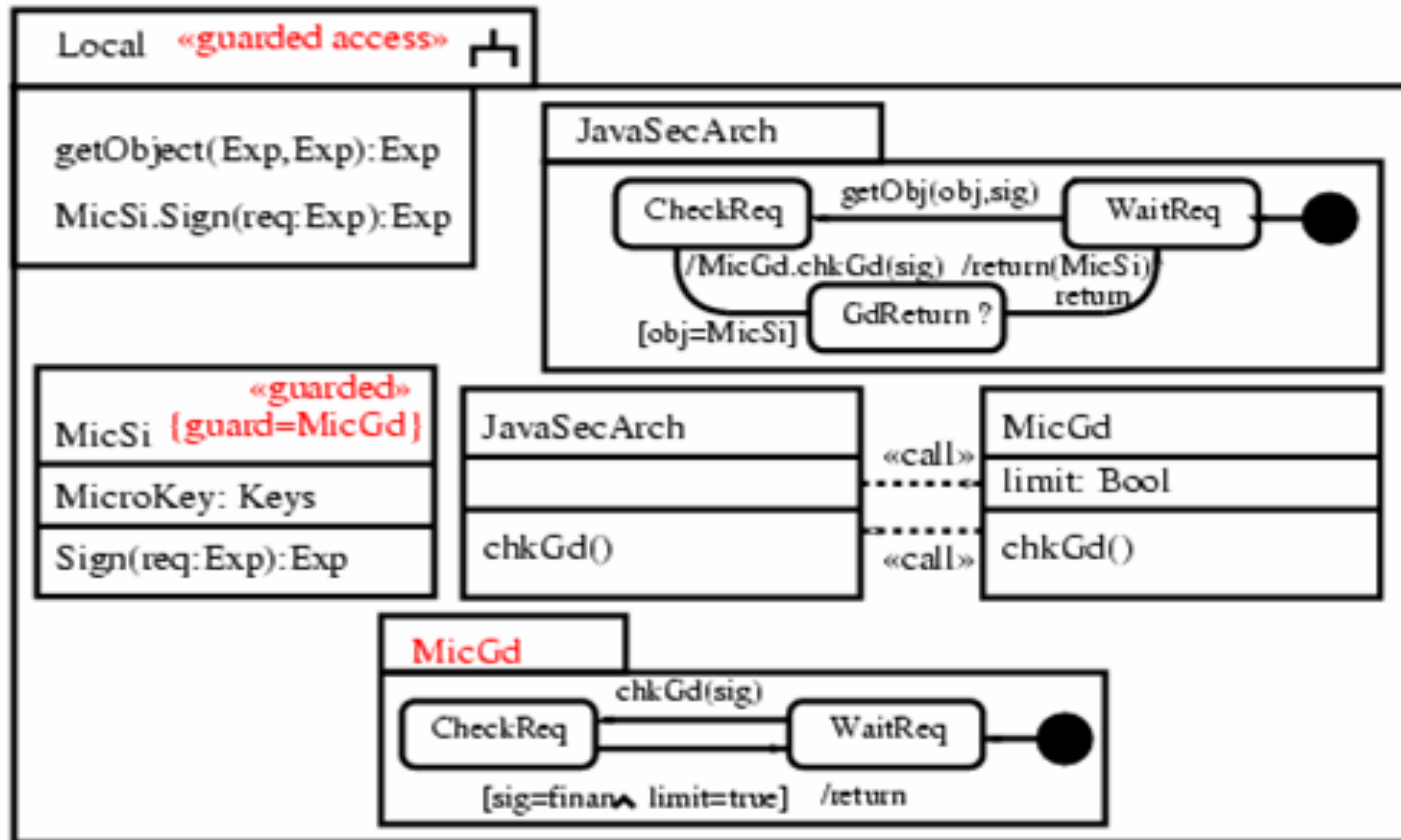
Local «guarded access»

getObject(Exp,Exp):Exp

MicSi.Sign(req:Exp):Exp

JavaSecArch

CheckReq

getObj(obj,sig)

WaitReq

/MicGd.chkGd(sig)

/return(MicSi)

return

GdReturn ?

[obj=MicSi]

MicSi «guarded» {guard=MicGd}

MicroKey: Keys

Sign(req:Exp):Exp

JavaSecArch

chkGd()

«call»

«call»

MicGd

limit: Bool

chkGd()

MicGd

chkGd(sig)

CheckReq

WaitReq

[sig=finan $\wedge$ limit=true]

/return